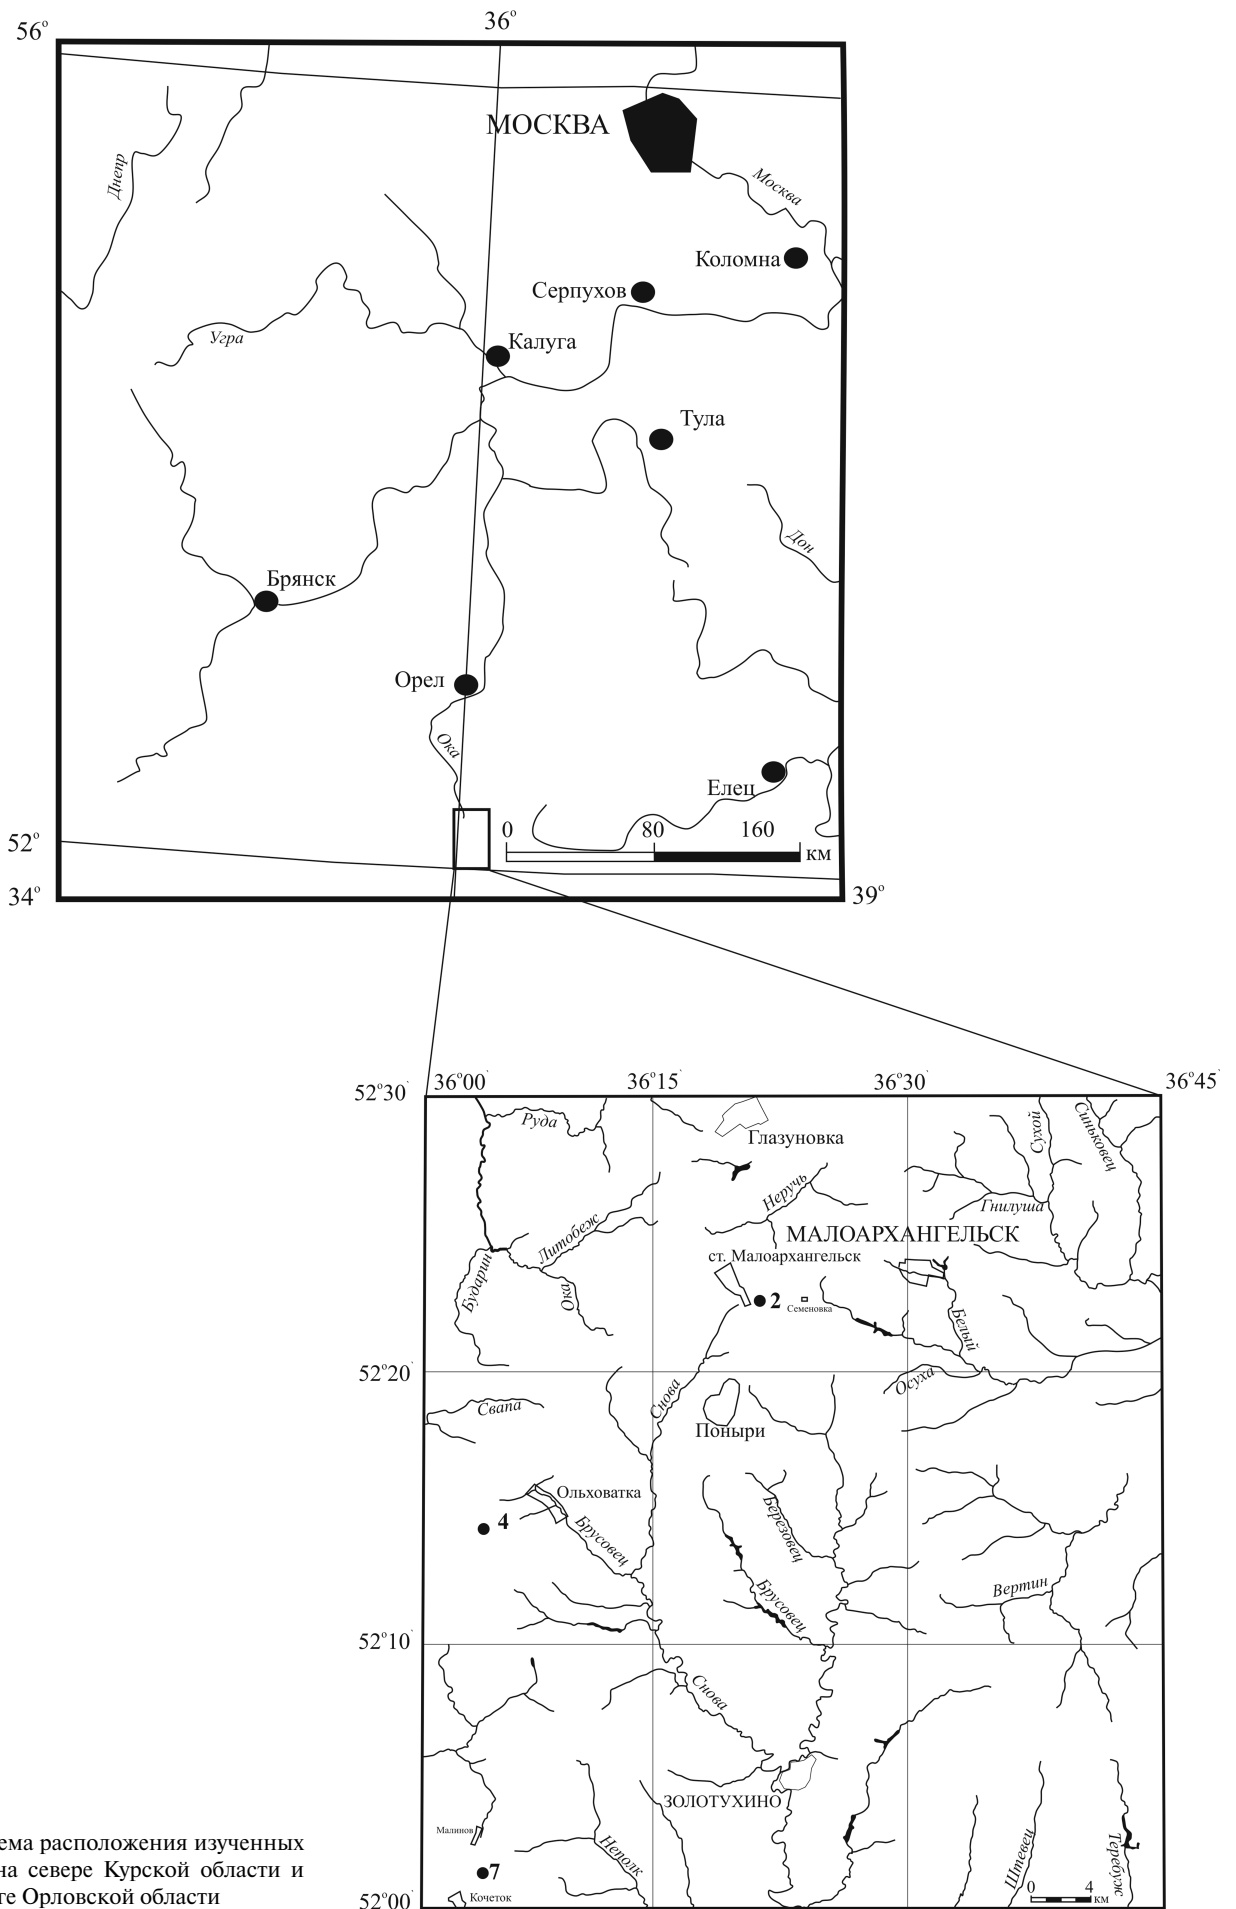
56°
36°
МОСКВА
Днепр
Москва
Коломна
Серпухов
Угра
Калуга
Тула
Дон
Брянск
Орел
Ока
Елец
0 80 160 км
52°
34°
39°

52°30' 36°00' 36°15' 36°30' 36°45'
Руда
Глазуновка
Сухой
Синьковец
Неручь
Гнилуша
МАЛОАРХАНГЕЛЬСК
Литобеж
Бударин
Ока
ст. Малоархангельск
2
Семеновка
Белый
52°20'
Свапа
Снова
Осуха
Поныри
Ольховатка
4
Брусовец
Березовец
Брусовец
Вертин
52°10'
Снова
ЗОЛОТУХИНО
Малинов
Неполк
Штевец
Тербуж
0 4 км
7
Кочеток
52°00'

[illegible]ема расположения изученных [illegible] на севере Курской области и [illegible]те Орловской области